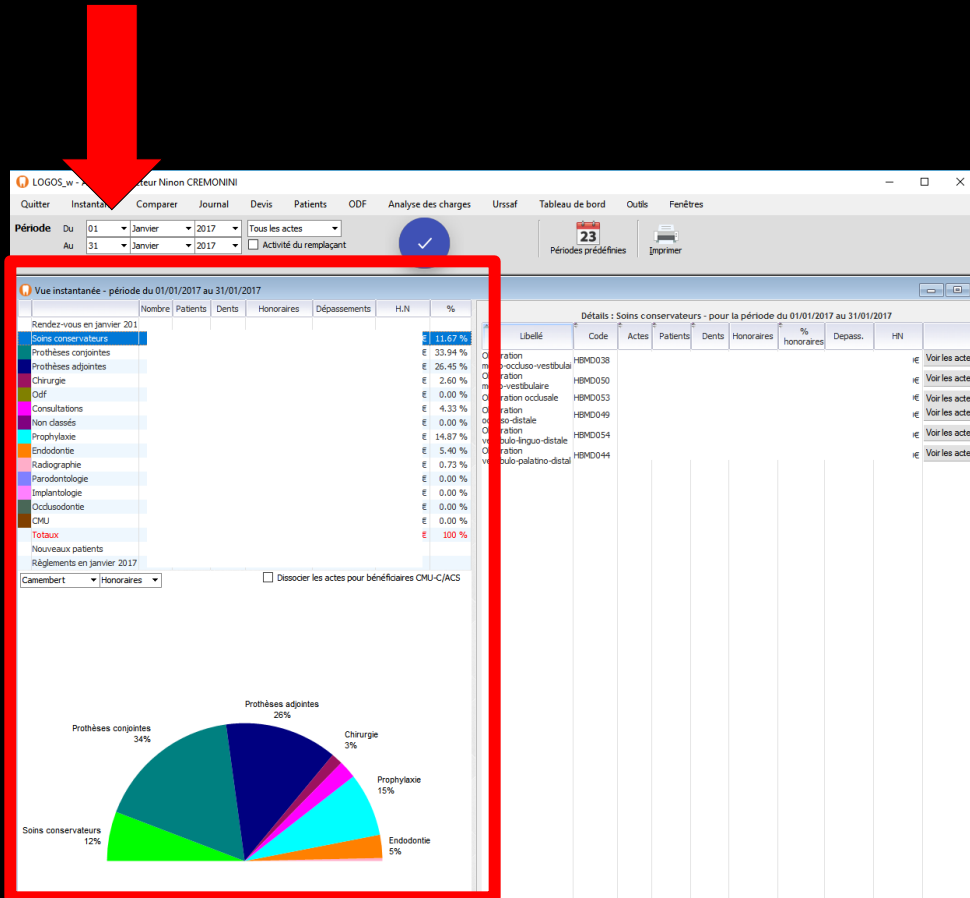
LOGOS_w - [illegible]teur Ninon CREMONINI

Quitter Instanta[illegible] Comparer Journal Devis Patients ODF Analyse des charges Urssaf Tableau de bord Outils Fenêtres

Période Du 01 Janvier 2017 Tous les actes
Au 31 Janvier 2017 Activité du remplaçant

23 Périodes prédéfinies Imprimer

Vue instantanée - période du 01/01/2017 au 31/01/2017

| | Nombre | Patients | Dents | Honoraires | Dépassements | H.N | % |
|---|---|---|---|---|---|---|---|
| Rendez-vous en janvier 201 | | | | | | | |
| Soins conservateurs | | | | | | € | 11.67 % |
| Prothèses conjointes | | | | | | € | 33.94 % |
| Prothèses adjointes | | | | | | € | 26.45 % |
| Chirurgie | | | | | | € | 2.60 % |
| Odf | | | | | | € | 0.00 % |
| Consultations | | | | | | € | 4.33 % |
| Non classés | | | | | | € | 0.00 % |
| Prophylaxie | | | | | | € | 14.87 % |
| Endodontie | | | | | | € | 5.40 % |
| Radiographie | | | | | | € | 0.73 % |
| Parodontologie | | | | | | € | 0.00 % |
| Implantologie | | | | | | € | 0.00 % |
| Occlusodontie | | | | | | € | 0.00 % |
| CMU | | | | | | € | 0.00 % |
| Totaux | | | | | | € | 100 % |
| Nouveaux patients | | | | | | | |
| Règlements en janvier 2017 | | | | | | | |

Camembert Honoraires Dissocier les actes pour bénéficiaires CMU-C/ACS

Prothèses adjointes 26%
Prothèses conjointes 34%
Chirurgie 3%
Prophylaxie 15%
Soins conservateurs 12%
Endodontie 5%

Détails : Soins conservateurs - pour la période du 01/01/2017 au 31/01/2017

| Libellé | Code | Actes | Patients | Dents | Honoraires | % honoraires | Depass. | HN | |
|---|---|---|---|---|---|---|---|---|---|
| Ob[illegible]ration m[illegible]o-occluso-vestibulai | HBMD038 | | | | | | | € | Voir les acte |
| Ob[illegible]ration m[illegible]o-vestibulaire | HBMD050 | | | | | | | € | Voir les acte |
| Ob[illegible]ration occlusale | HBMD053 | | | | | | | € | Voir les acte |
| Ob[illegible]ration oc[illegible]uso-distale | HBMD049 | | | | | | | € | Voir les acte |
| Ob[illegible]ration ve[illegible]ibulo-linguo-distale | HBMD054 | | | | | | | € | Voir les acte |
| Ob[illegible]ration ve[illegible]ibulo-palatino-distal | HBMD044 | | | | | | | € | Voir les acte |